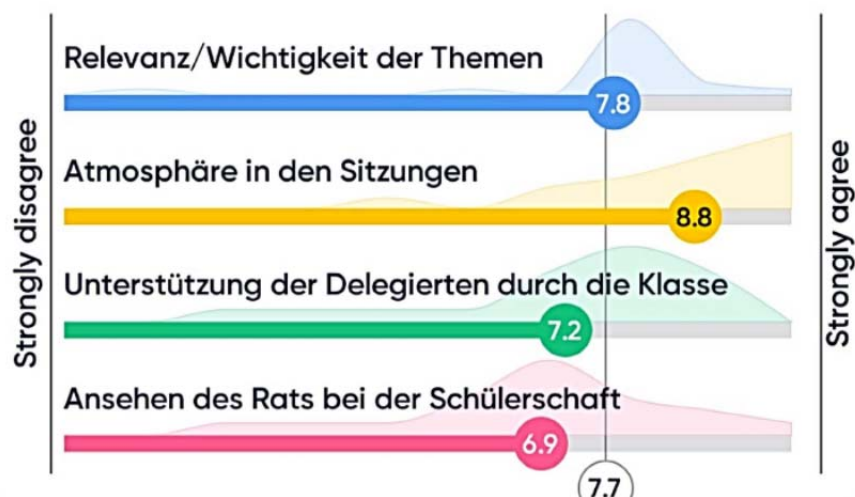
Strongly disagree

Relevanz/Wichtigkeit der Themen

7.8

Atmosphäre in den Sitzungen

8.8

Unterstützung der Delegierten durch die Klasse

7.2

Ansehen des Rats bei der Schülerschaft

6.9

7.7

Strongly agree